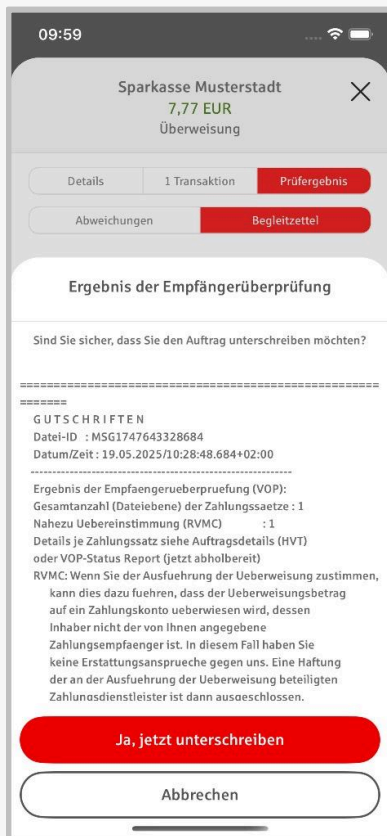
09:59

Sparkasse Musterstadt
7,77 EUR
Überweisung

Details | 1 Transaktion | Prüfergebnis

Abweichungen | Begleitzettel

Ergebnis der Empfängerüberprüfung

Sind Sie sicher, dass Sie den Auftrag unterschreiben möchten?

=======================================================
G U T S C H R I F T E N
Datei-ID : MSG1747643328684
Datum/Zeit : 19.05.2025/10:28:48.684+02:00
------------------------------------------------------------
Ergebnis der Empfaengerueberpruefung (VOP):
Gesamtanzahl (Dateiebene) der Zahlungssaetze : 1
Nahezu Uebereinstimmung (RVMC) : 1
Details je Zahlungssatz siehe Auftragsdetails (HVT)
oder VOP-Status Report (jetzt abholbereit)
RVMC: Wenn Sie der Ausfuehrung der Ueberweisung zustimmen, kann dies dazu fuehren, dass der Ueberweisungsbetrag auf ein Zahlungskonto ueberwiesen wird, dessen Inhaber nicht der von Ihnen angegebene Zahlungsempfaenger ist. In diesem Fall haben Sie keine Erstattungsansprueche gegen uns. Eine Haftung der an der Ausfuehrung der Ueberweisung beteiligten Zahlungsdienstleister ist dann ausgeschlossen.

Ja, jetzt unterschreiben

Abbrechen